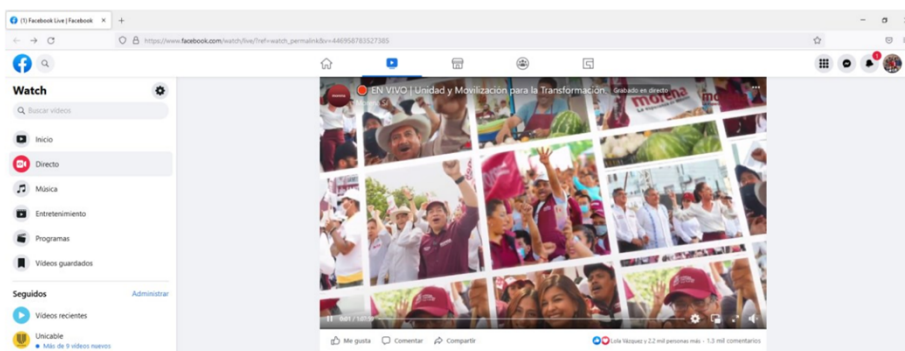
(1) Facebook Live | Facebook

https://www.facebook.com/watch/live/?ref=watch_permalink&v=446958783527385

Watch

Buscar videos

Inicio

Directo

Música

Entretenimiento

Programas

Videos guardados

Seguidos

Administrar

Videos recientes

Unicable

Más de 9 videos nuevos

EN VIVO | Unidad y Movilización para la Transformación

Grabado en directo

morena

Me gusta

Comentar

Compartir

Lola Vázquez y 2.2 mil personas más · 1.3 mil comentarios